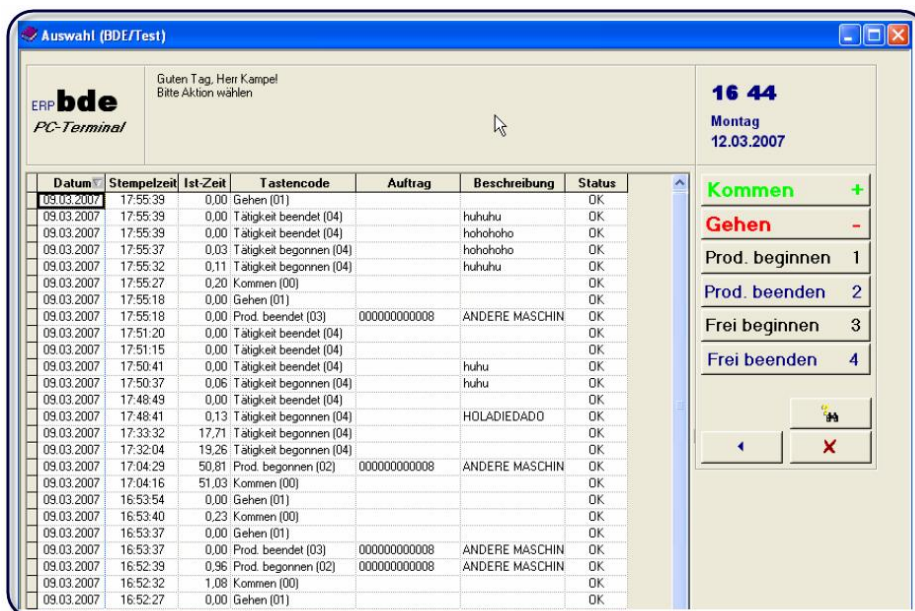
Auswahl (BDE/Test)

ERP bde
PC-Terminal

Guten Tag, Herr Kampe!
Bitte Aktion wählen

16 44
Montag
12.03.2007

| Datum | Stempelzeit | Ist-Zeit | Tastencode | Auftrag | Beschreibung | Status |
|---|---|---|---|---|---|---|
| 09.03.2007 | 17:55:39 | 0,00 | Gehen (01) | | | OK |
| 09.03.2007 | 17:55:39 | 0,00 | Tätigkeit beendet (04) | | huhuhu | OK |
| 09.03.2007 | 17:55:39 | 0,00 | Tätigkeit beendet (04) | | hohohoho | OK |
| 09.03.2007 | 17:55:37 | 0,03 | Tätigkeit begonnen (04) | | hohohoho | OK |
| 09.03.2007 | 17:55:32 | 0,11 | Tätigkeit begonnen (04) | | huhuhu | OK |
| 09.03.2007 | 17:55:27 | 0,20 | Kommen (00) | | | OK |
| 09.03.2007 | 17:55:18 | 0,00 | Gehen (01) | | | OK |
| 09.03.2007 | 17:55:18 | 0,00 | Prod. beendet (03) | 000000000008 | ANDERE MASCHIN | OK |
| 09.03.2007 | 17:51:20 | 0,00 | Tätigkeit beendet (04) | | | OK |
| 09.03.2007 | 17:51:15 | 0,00 | Tätigkeit beendet (04) | | | OK |
| 09.03.2007 | 17:50:41 | 0,00 | Tätigkeit beendet (04) | | huhu | OK |
| 09.03.2007 | 17:50:37 | 0,06 | Tätigkeit begonnen (04) | | huhu | OK |
| 09.03.2007 | 17:48:49 | 0,00 | Tätigkeit beendet (04) | | | OK |
| 09.03.2007 | 17:48:41 | 0,13 | Tätigkeit begonnen (04) | | HOLADIEDADO | OK |
| 09.03.2007 | 17:33:32 | 17,71 | Tätigkeit begonnen (04) | | | OK |
| 09.03.2007 | 17:32:04 | 19,26 | Tätigkeit begonnen (04) | | | OK |
| 09.03.2007 | 17:04:29 | 50,81 | Prod. begonnen (02) | 000000000008 | ANDERE MASCHIN | OK |
| 09.03.2007 | 17:04:16 | 51,03 | Kommen (00) | | | OK |
| 09.03.2007 | 16:53:54 | 0,00 | Gehen (01) | | | OK |
| 09.03.2007 | 16:53:40 | 0,23 | Kommen (00) | | | OK |
| 09.03.2007 | 16:53:37 | 0,00 | Gehen (01) | | | OK |
| 09.03.2007 | 16:53:37 | 0,00 | Prod. beendet (03) | 000000000008 | ANDERE MASCHIN | OK |
| 09.03.2007 | 16:52:39 | 0,96 | Prod. begonnen (02) | 000000000008 | ANDERE MASCHIN | OK |
| 09.03.2007 | 16:52:32 | 1,08 | Kommen (00) | | | OK |
| 09.03.2007 | 16:52:27 | 0,00 | Gehen (01) | | | OK |

Kommen +
Gehen -
Prod. beginnen 1
Prod. beenden 2
Frei beginnen 3
Frei beenden 4